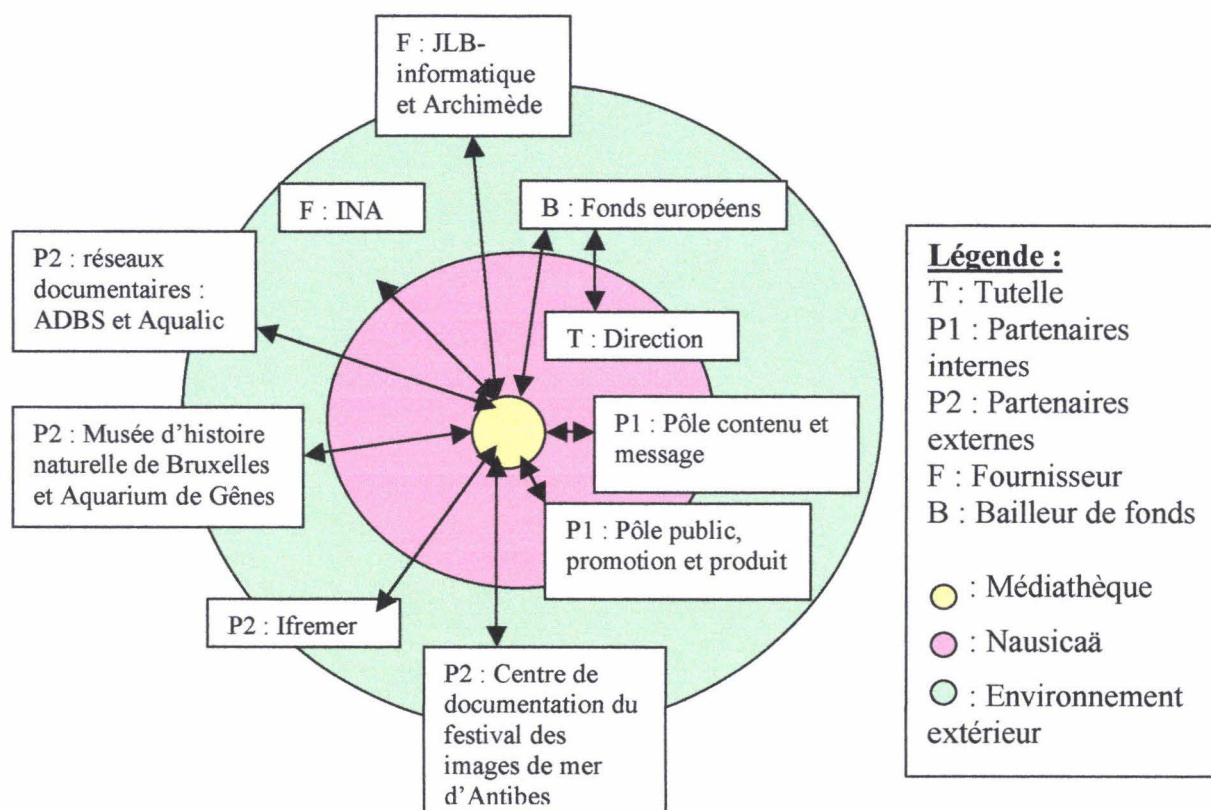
F : JLB-informatique et Archimède

F : INA

B : Fonds européens

P2 : réseaux documentaires : ADBS et Aqualic

T : Direction

P2 : Musée d'histoire naturelle de Bruxelles et Aquarium de Gênes

P1 : Pôle contenu et message

P1 : Pôle public, promotion et produit

P2 : Ifremer

P2 : Centre de documentation du festival des images de mer d'Antibes

Légende :
T : Tutelle
P1 : Partenaires internes
P2 : Partenaires externes
F : Fournisseur
B : Bailleur de fonds

: Médiathèque
: Nausicaä
: Environnement extérieur